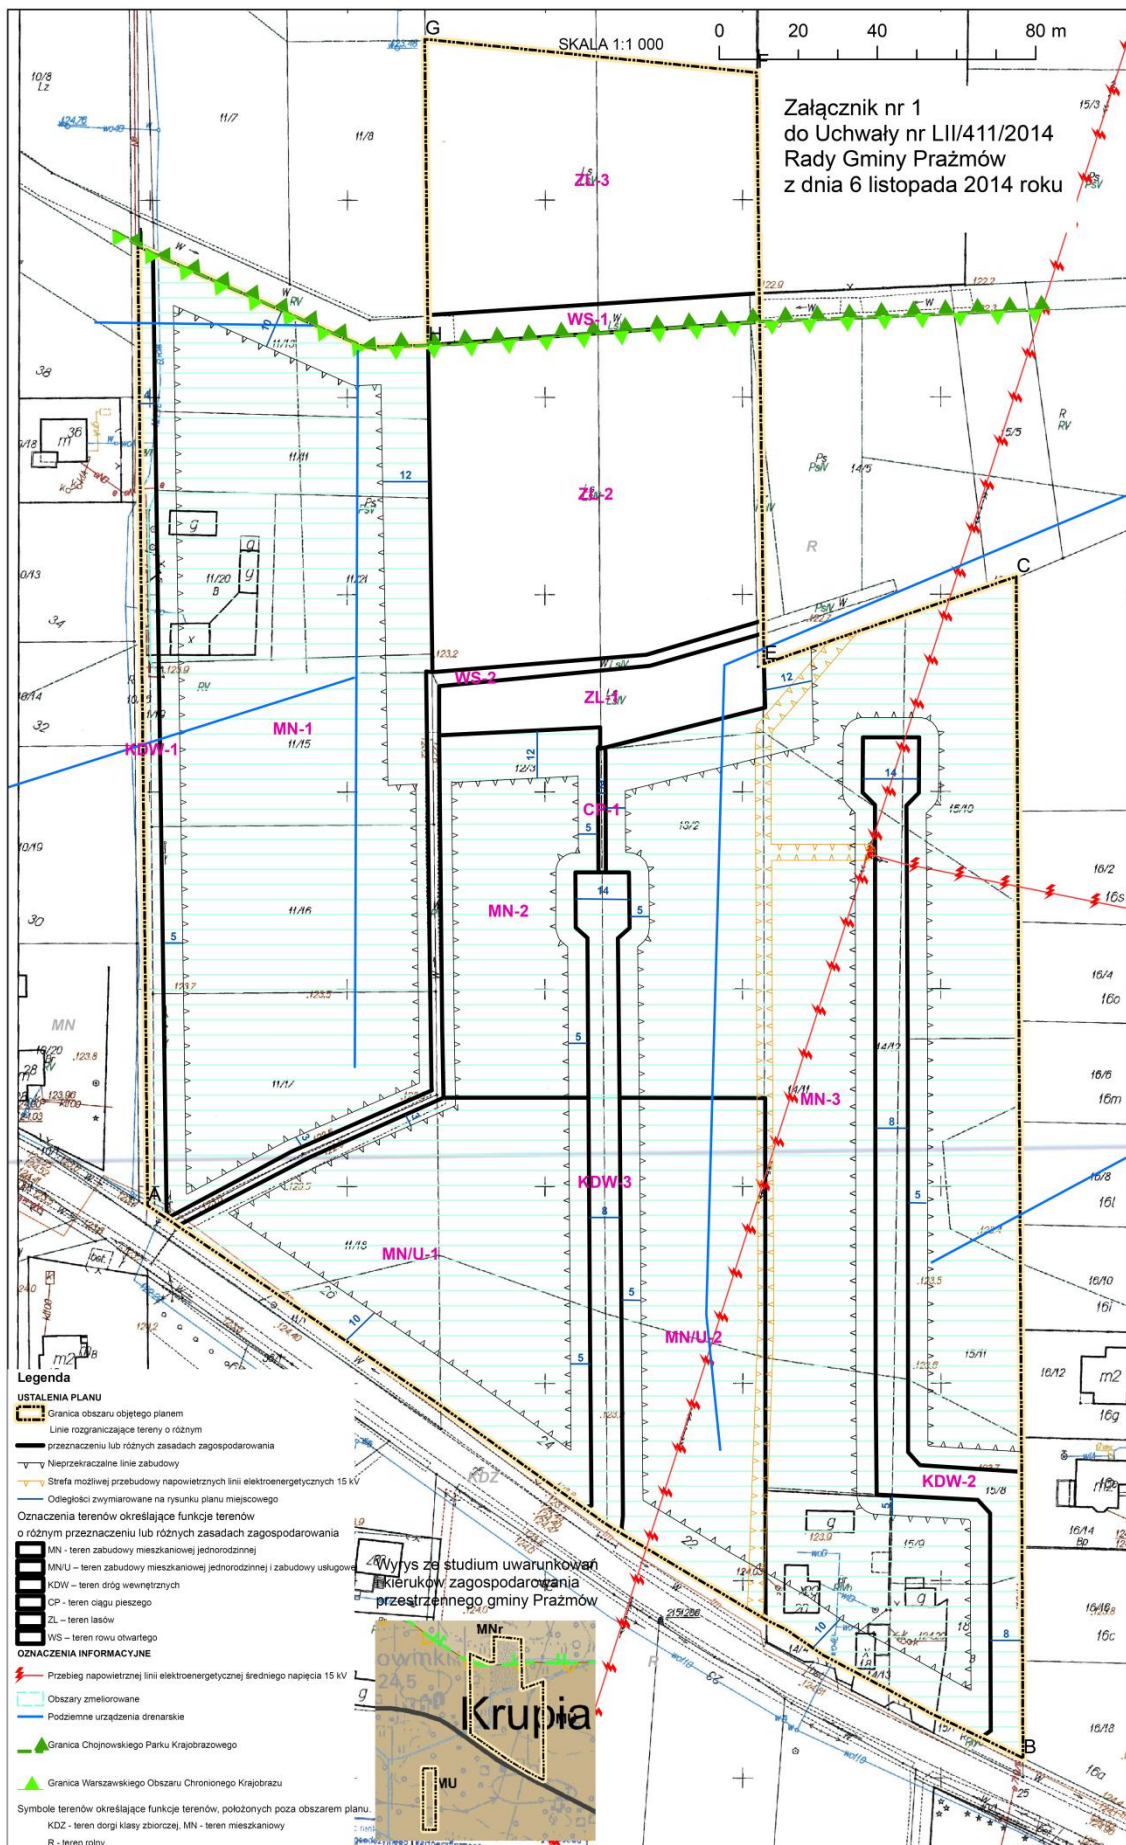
G
SKALA 1:1 000
0 20 40 80 m

Załącznik nr 1
do Uchwały nr LII/411/2014
Rady Gminy Prażmów
z dnia 6 listopada 2014 roku

ZL-3
WS-1
ZL-2
WS-2
ZL-1
MN-1
KDW-1
CP-1
MN-2
MN-3
KDW-3
MN/U-1
MN/U-2
KDW-2
H
C
E
A
B
F

12
14
5
8
10

10/8
11/7
11/8
15/3
38
36
11/11
11/20
11/21
14/5
15/5
34
32
11/15
12/3
13/2
15/10
10/19
30
11/16
16/2
16/4
16/6
MN
28
11/17
14/11
14/12
16/8
11/18
15/11
16/10
16/12
15/8
16/14
15/9
14/4
14/13
16/16
16/18
KDZ
R

Legenda
USTALENIA PLANU
Granica obszaru objętego planem
Linie rozgraniczające tereny o różnym przeznaczeniu lub różnych zasadach zagospodarowania
Nieprzekraczalne linie zabudowy
Strefa możliwej przebudowy napowietrznych linii elektroenergetycznych 15 kV
Odległości zwymiarowane na rysunku planu miejscowego
Oznaczenia terenów określające funkcje terenów o różnym przeznaczeniu lub różnych zasadach zagospodarowania
MN - teren zabudowy mieszkaniowej jednorodzinnej
MN/U - teren zabudowy mieszkaniowej jednorodzinnej i zabudowy usługowej
KDW - teren dróg wewnętrznych
CP - teren ciągu pieszego
ZL - teren lasów
WS - teren rowu otwartego
OZNACZENIA INFORMACYJNE
Przebieg napowietrznej linii elektroenergetycznej średniego napięcia 15 kV
Obszary zmeliorowane
Podziemne urządzenia drenarskie
Granica Chojnowskiego Parku Krajobrazowego
Granica Warszawskiego Obszaru Chronionego Krajobrazu
Symbole terenów określające funkcje terenów, położonych poza obszarem planu.
KDZ - teren dorgi klasy zbiorczej, MN - teren mieszkaniowy
R - teren rolny

Wyrys ze studium uwarunkowań i kierunków zagospodarowania przestrzennego gminy Prażmów
MNr
Krupia
MU